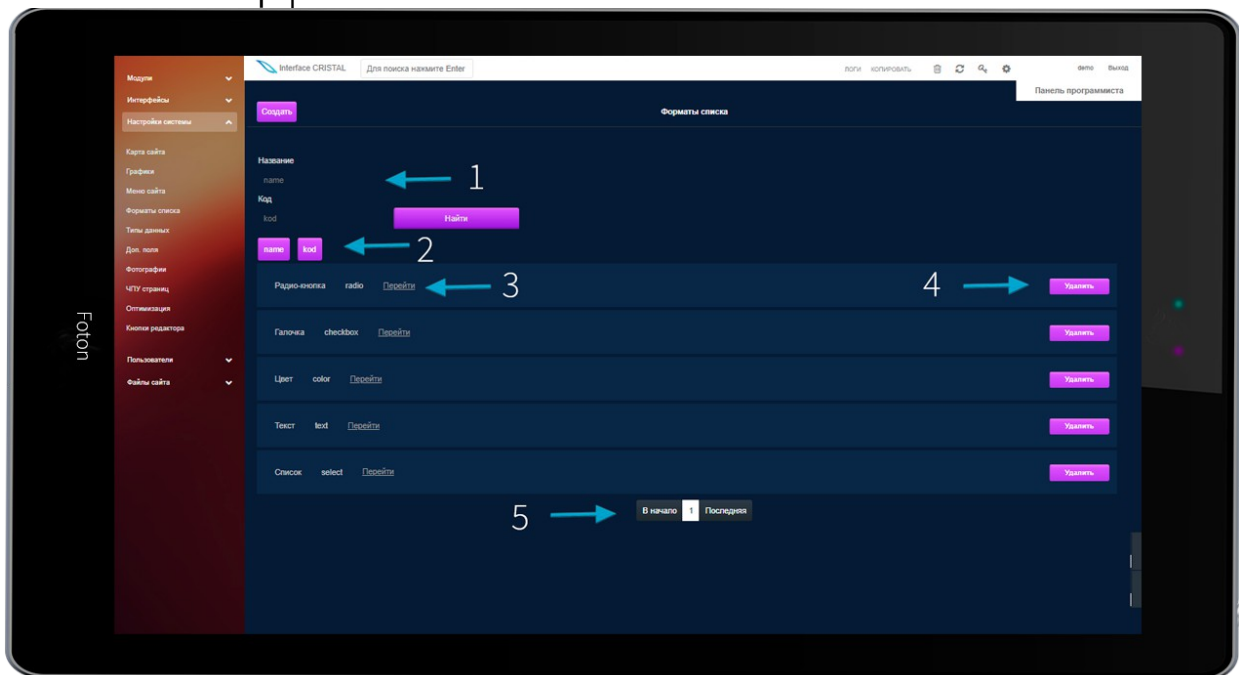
Foton

Модули
Интерфейсы
Настройки системы
Карта сайта
Графики
Меню сайта
Форматы списка
Типы данных
Доп. поля
Фотографии
ЧПУ страниц
Оптимизация
Кнопки редактора
Пользователи
Файлы сайта

Interface CRISTAL
Для поиска нажмите Enter
логи копировать
demo Выход
Панель программиста

Создать
Форматы списка

Название
name
1
Код
kod
Найти
name kod
2

Радио-кнопка radio Перейти
3
4
Удалить

Галочка checkbox Перейти
Удалить

Цвет color Перейти
Удалить

Текст text Перейти
Удалить

Список select Перейти
Удалить

5
В начало 1 Последняя